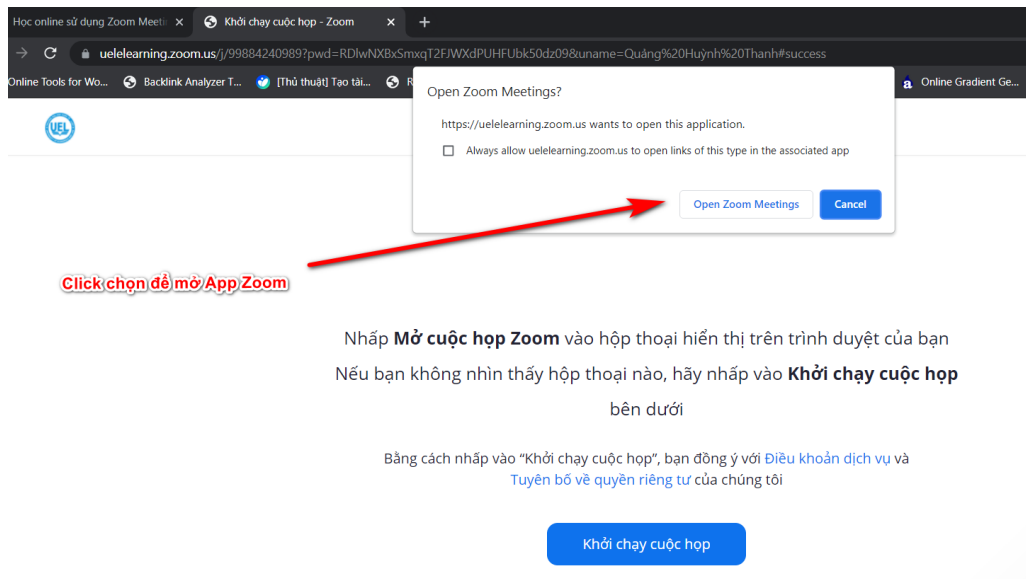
Học online sử dụng Zoom Meetin ×
Khởi chạy cuộc họp - Zoom ×
+

uelelearning.zoom.us/j/99884240989?pwd=RDlwNXBxSmxqT2FJWXdPUHFUbk50dz09&uname=Quang%20Huỳnh%20Thanh#success

Online Tools for Wo... Backlink Analyzer T... [Thủ thuật] Tạo tài... R Online Gradient Ge...

UEL

Open Zoom Meetings?

https://uelelearning.zoom.us wants to open this application.

Always allow uelelearning.zoom.us to open links of this type in the associated app

Open Zoom Meetings Cancel

Click chọn để mở App Zoom

Nhấp **Mở cuộc họp Zoom** vào hộp thoại hiển thị trên trình duyệt của bạn

Nếu bạn không nhìn thấy hộp thoại nào, hãy nhấp vào **Khởi chạy cuộc họp** bên dưới

Bằng cách nhấp vào "Khởi chạy cuộc họp", bạn đồng ý với Điều khoản dịch vụ và Tuyên bố về quyền riêng tư của chúng tôi

Khởi chạy cuộc họp